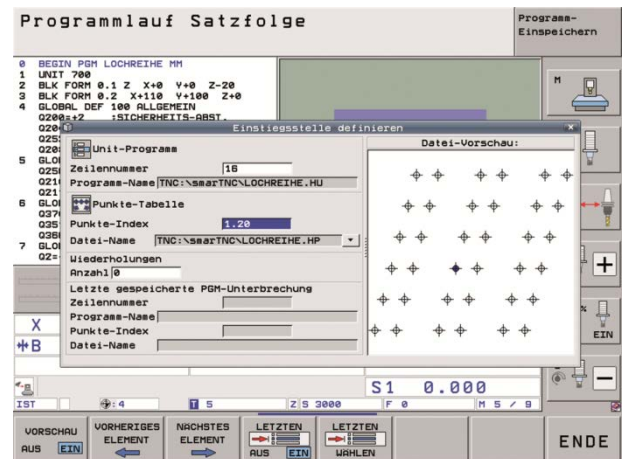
Programmlauf Satzfolge

Programm-
Einspeichern

0 BEGIN PGM LOCHREIHE MM
1 UNIT 700
2 BLK FORM 0.1 Z X+0 Y+0 Z-20
3 BLK FORM 0.2 X+110 Y+100 Z+0
4 GLOBAL DEF 100 ALLGEMEIN
Q200=+2 ;SICHERHEITS-ABST.
Q20
Q20
5 GLO
Q25
Q21
Q21
6 GLO
Q37
Q35
Q36
7 GLO
Q2=

Einstiegsstelle definieren

Unit-Programm
Zeilennummer 16
Programm-Name TNC:\smarTNC\LOCHREIHE.HU

Punkte-Tabelle
Punkte-Index 1.20
Datei-Name TNC:\smarTNC\LOCHREIHE.HP

Wiederholungen
Anzahl 0

Letzte gespeicherte PGM-Unterbrechung
Zeilennummer
Programm-Name
Punkte-Index
Datei-Name

Datei-Vorschau:

M

X
B

S1 0.000

IST 4 5 Z S 3000 F 0 M 5 / 9

EIN

VORSCHAU AUS EIN
VORHERIGES ELEMENT
NÄCHSTES ELEMENT
LETZTEN AUS EIN
LETZTEN WÄHLEN
ENDE